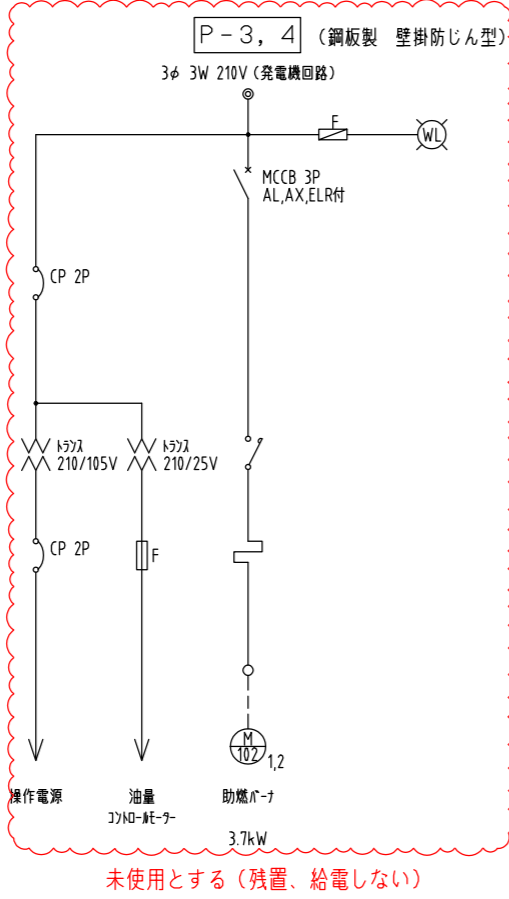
P－3，4 （鋼板製　壁掛防じん型）

3φ 3W 210V（発電機回路）

F

WL

MCCB 3P
AL,AX,ELR付

CP 2P

トランス
210/105V

トランス
210/25V

CP 2P

F

M
102
1,2

操作電源

油量
コントロールモーター

助燃バーナ

3.7kW

未使用とする（残置、給電しない）